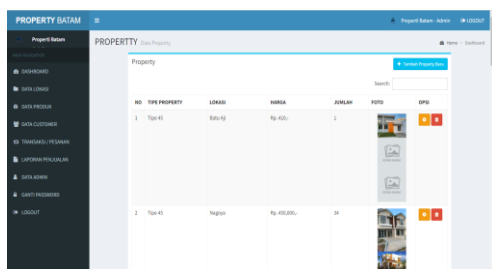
PROPERTY BATAM
Properti Batam - Admin
LOGOUT
Properti Batam
MAIN NAVIGATION
DASHBOARD
DATA LOKASI
DATA PRODUK
DATA CUSTOMER
TRANSAKSI / PESANAN
LAPORAN PENJUALAN
DATA ADMIN
GANTI PASSWORD
LOGOUT

PROPERTTY Data Property
Home > Dashboard

Property
+ Tambah Property Baru
Search:

| NO | TIPE PROPERTY | LOKASI | HARGA | JUMLAH | FOTO | OPSI |
|---|---|---|---|---|---|---|
| 1 | Tipe 45 | Batu Aji | Rp. 420,- | 2 | | |
| 2 | Tipe 45 | Nagoya | Rp. 450,000,- | 34 | | |